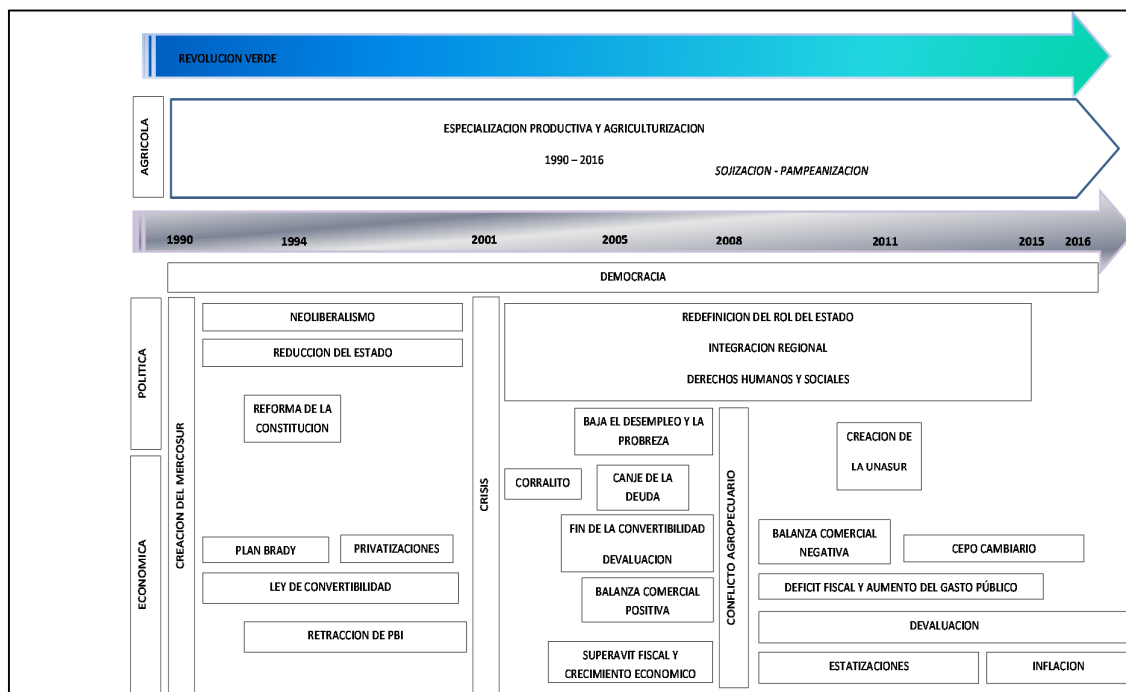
REVOLUCION VERDE

AGRICOLA

ESPECIALIZACION PRODUCTIVA Y AGRICULTURIZACION

1990 – 2016

SOJIZACION - PAMPEANIZACION

1990 1994 2001 2005 2008 2011 2015 2016

DEMOCRACIA

POLITICA

ECONOMICA

CREACION DEL MERCOSUR

NEOLIBERALISMO

REDUCCION DEL ESTADO

REFORMA DE LA CONSTITUCION

PLAN BRADY

PRIVATIZACIONES

LEY DE CONVERTIBILIDAD

RETRACCION DE PBI

CRISIS

REDEFINICION DEL ROL DEL ESTADO

INTEGRACION REGIONAL

DERECHOS HUMANOS Y SOCIALES

BAJA EL DESEMPLEO Y LA PROBREZA

CORRALITO

CANJE DE LA DEUDA

FIN DE LA CONVERTIBILIDAD

DEVALUACION

BALANZA COMERCIAL POSITIVA

SUPERAVIT FISCAL Y CRECIMIENTO ECONOMICO

CONFLICTO AGROPECUARIO

CREACION DE LA UNASUR

BALANZA COMERCIAL NEGATIVA

CEPO CAMBIARIO

DEFICIT FISCAL Y AUMENTO DEL GASTO PÚBLICO

DEVALUACION

ESTATIZACIONES

INFLACION